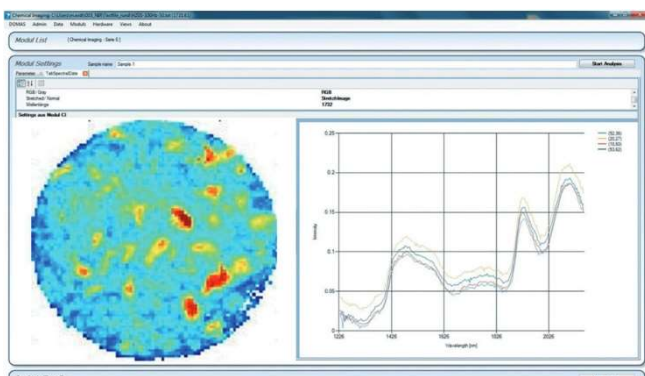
Chemical Imaging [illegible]

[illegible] Admin Data Module Hardware Views About

Modul List [Chemical Imaging - Date 0]

Modul Settings Sample name Sample 1 Start Analyse

Parameter TeilSpectralData

RGB / Gray RGB
Stretched / Normal Stretchimage
Wellenlänge 1722

Settings aus Model C1

0.25
0.2
0.15
0.1
0.05
0

Intensity

1226 1426 1626 1826 2026

Wavelength [nm]

(92,36)
(20,27)
(70,83)
(53,62)